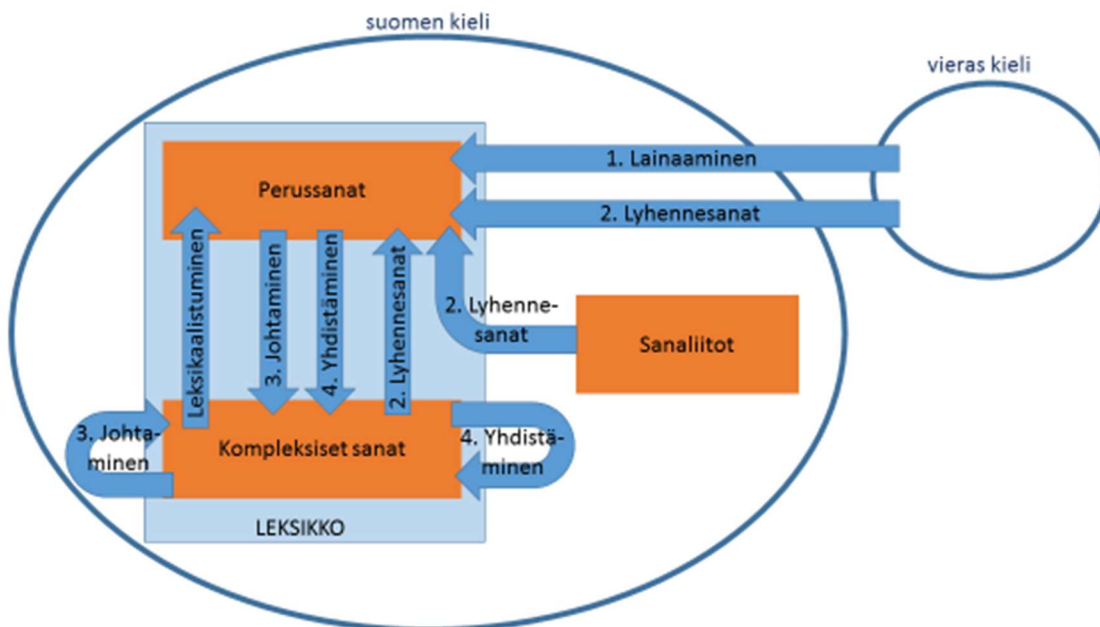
suomen kieli

vieras kieli

1. Lainaaminen

2. Lyhennesanat

Perussanat

Leksikaalistuminen

3. Johtaminen

4. Yhdistäminen

2. Lyhennesanat

2. Lyhennesanat

Sanaliitot

3. Johtaminen

Kompleksiset sanat

4. Yhdistäminen

LEKSIKKO